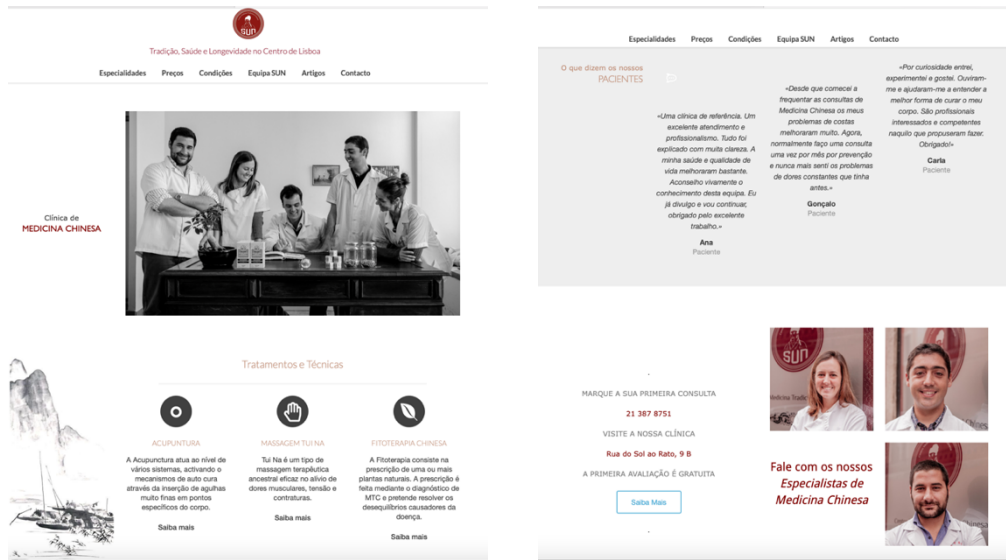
SUN

Tradição, Saúde e Longevidade no Centro de Lisboa

Especialidades Preços Condições Equipa SUN Artigos Contacto

Clínica de
MEDICINA CHINESA

Tratamentos e Técnicas

ACUPUNTURA
A Acupuntura atua ao nível de vários sistemas, activando o mecanismos de auto cura através da inserção de agulhas muito finas em pontos específicos do corpo.
Saiba mais

MASSAGEM TUI NA
Tui Na é um tipo de massagem terapêutica ancestral eficaz no alívio de dores musculares, tensão e contraturas.
Saiba mais

FITOTERAPIA CHINESA
A Fitoterapia consiste na prescrição de uma ou mais plantas naturais. A prescrição é feita mediante o diagnóstico de MTC e pretende resolver os desequilíbrios causadores da doença.
Saiba mais

Especialidades Preços Condições Equipa SUN Artigos Contacto

O que dizem os nossos
PACIENTES

«Uma clínica de referência. Um excelente atendimento e profissionalismo. Tudo foi explicado com muita clareza. A minha saúde e qualidade de vida melhoraram bastante. Aconselho vivamente o conhecimento desta equipa. Eu já divulgo e vou continuar, obrigado pelo excelente trabalho.»
Ana
Paciente

«Desde que comecei a frequentar as consultas de Medicina Chinesa os meus problemas de costas melhoraram muito. Agora, normalmente faço uma consulta uma vez por mês por prevenção e nunca mais senti os problemas de dores constantes que tinha antes.»
Gonçalo
Paciente

«Por curiosidade entrei, experimentei e gostei. Ouviram-me e ajudaram-me a entender a melhor forma de curar o meu corpo. São profissionais interessados e competentes naquilo que propuseram fazer. Obrigado!»
Carla
Paciente

MARQUE A SUA PRIMEIRA CONSULTA
21 387 8751
VISITE A NOSSA CLÍNICA
Rua do Sol ao Rato, 9 B
A PRIMEIRA AVALIAÇÃO É GRATUITA
Saiba Mais

Fale com os nossos
Especialistas de
Medicina Chinesa